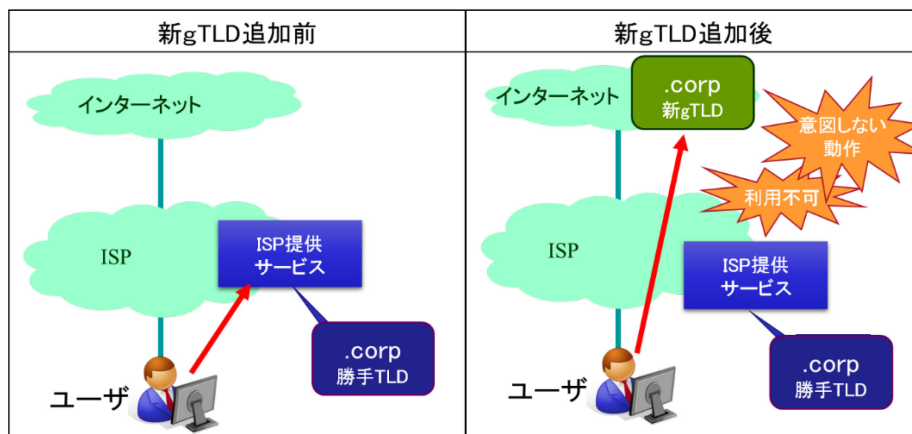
| 新gTLD追加前 | 新gTLD追加後 |
|---|---|
| インターネット | インターネット |
| ISP | .corp 新gTLD |
| ISP提供 サービス | 意図しない 動作 |
| .corp 勝手TLD | 利用不可 |
| ユーザ | ISP |
| | ISP提供 サービス |
| | .corp 勝手TLD |
| | ユーザ |